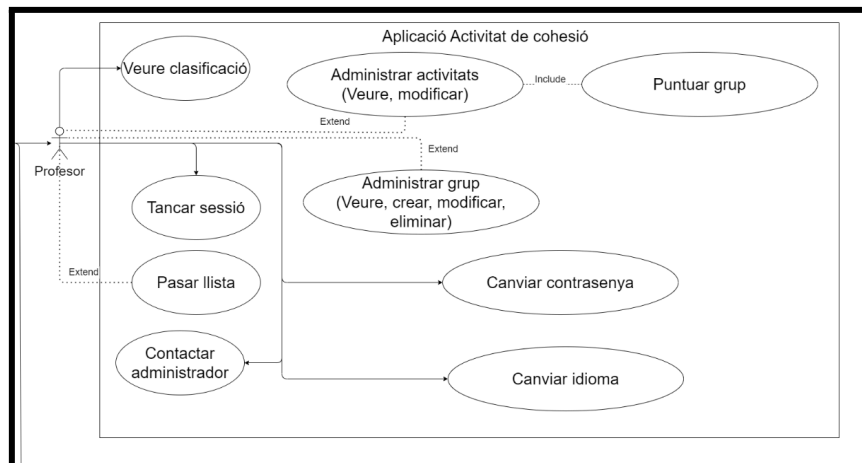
Aplicació Activitat de cohesió

Veure clasificació

Administrar activitats (Veure, modificar)

Include

Puntuar grup

Extend

Profesor

Extend

Administrar grup (Veure, crear, modificar, eliminar)

Tancar sessió

Extend

Pasar llista

Canviar contrasenya

Contactar administrador

Canviar idioma